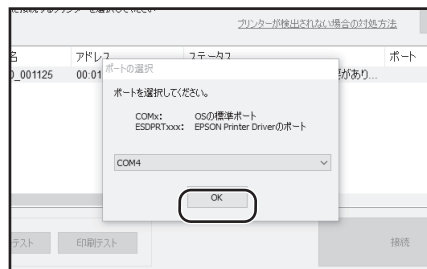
プリンターが検出されない場合の対処方法

名　アドレス　ステータス　ポート
_001125　00:01　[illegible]があり...

ポートの選択

ポートを選択してください。

COMx:　OSの標準ポート
ESDPRTxxx:　EPSON Printer Driverのポート

COM4

OK

テスト　印刷テスト　接続